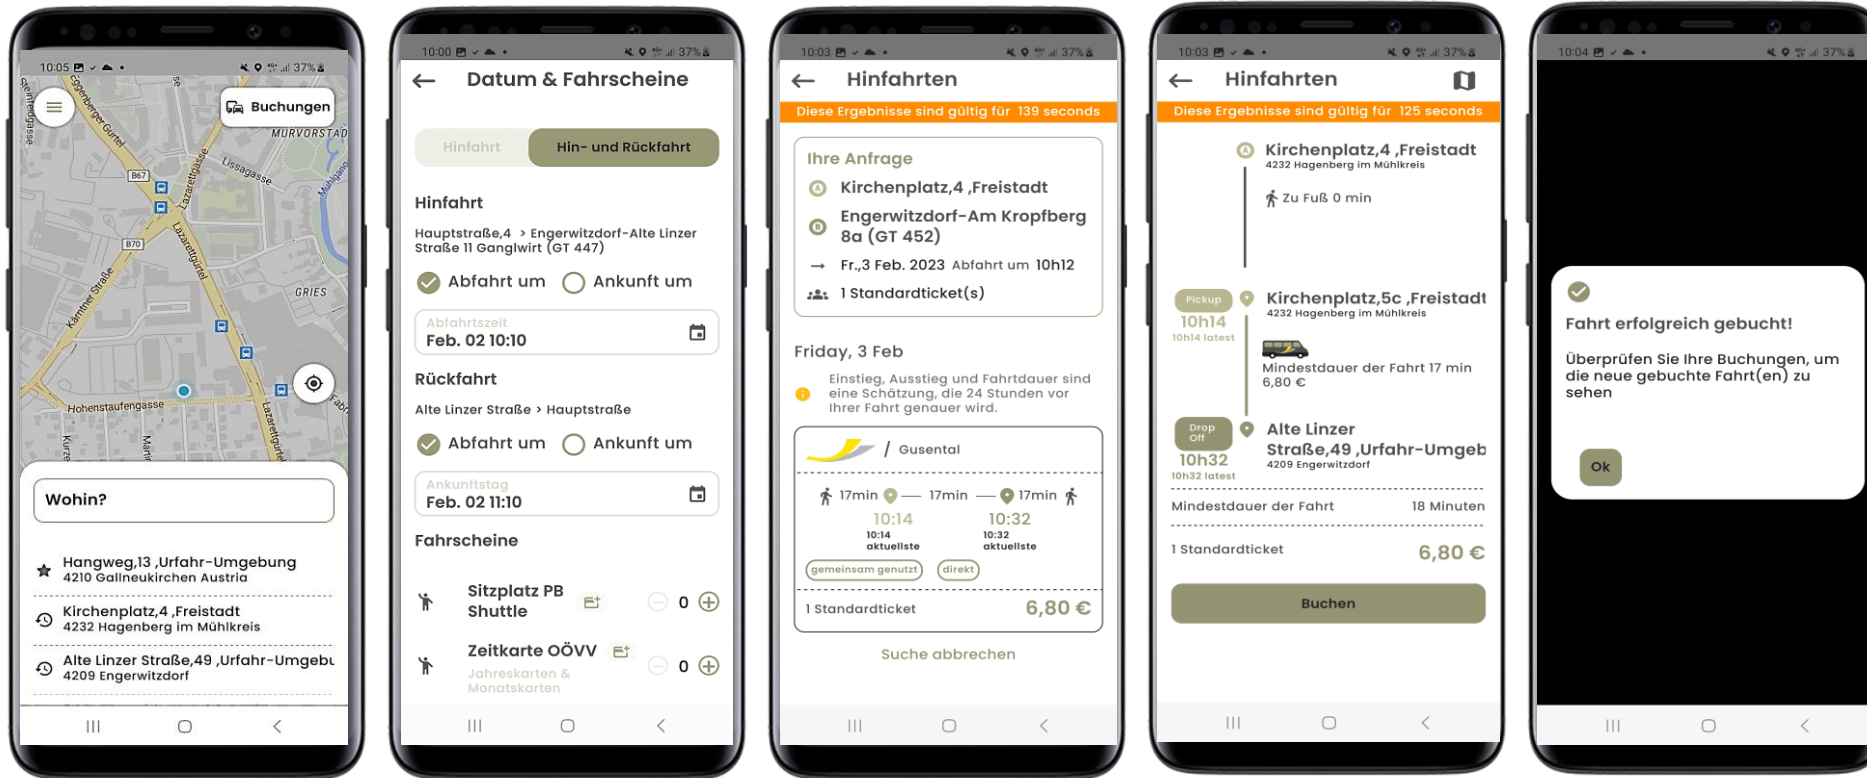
10:05 37%

Buchungen

MURVORSTAD

Lissagasse

B67

Lazarettgasse

B70

Kärntner Straße

GRIES

Hohenstaufengasse

Wohin?

Hangweg,13 ,Urfahr-Umgebung
4210 Gallneukirchen Austria

Kirchenplatz,4 ,Freistadt
4232 Hagenberg im Mühlkreis

Alte Linzer Straße,49 ,Urfahr-Umgebu
4209 Engerwitzdorf

10:00 37%

Datum & Fahrscheine

Hinfahrt

Hin- und Rückfahrt

Hinfahrt

Hauptstraße,4 > Engerwitzdorf-Alte Linzer Straße 11 Ganglwirt (GT 447)

Abfahrt um Ankunft um

Abfahrtszeit
Feb. 02 10:10

Rückfahrt

Alte Linzer Straße > Hauptstraße

Abfahrt um Ankunft um

Ankunftstag
Feb. 02 11:10

Fahrscheine

Sitzplatz PB Shuttle 0

Zeitkarte OÖVV 0
Jahreskarten & Monatskarten

10:03 37%

Hinfahrten

Diese Ergebnisse sind gültig für 139 seconds

Ihre Anfrage

Kirchenplatz,4 ,Freistadt

Engerwitzdorf-Am Kropfberg 8a (GT 452)

Fr.,3 Feb. 2023 Abfahrt um 10h12

1 Standardticket(s)

Friday, 3 Feb

Einstieg, Ausstieg und Fahrtdauer sind eine Schätzung, die 24 Stunden vor Ihrer Fahrt genauer wird.

/ Gusental

17min 17min 17min

10:14
10:14 aktuellste

10:32
10:32 aktuellste

gemeinsam genutzt direkt

1 Standardticket 6,80 €

Suche abbrechen

10:03 37%

Hinfahrten

Diese Ergebnisse sind gültig für 125 seconds

Kirchenplatz,4 ,Freistadt
4232 Hagenberg im Mühlkreis

Zu Fuß 0 min

Pickup
10h14
10h14 latest

Kirchenplatz,5c ,Freistadt
4232 Hagenberg im Mühlkreis

Mindestdauer der Fahrt 17 min
6,80 €

Drop Off
10h32
10h32 latest

Alte Linzer Straße,49 ,Urfahr-Umgeb
4209 Engerwitzdorf

Mindestdauer der Fahrt 18 Minuten

1 Standardticket 6,80 €

Buchen

10:04 37%

Fahrt erfolgreich gebucht!

Überprüfen Sie Ihre Buchungen, um die neue gebuchte Fahrt(en) zu sehen

Ok